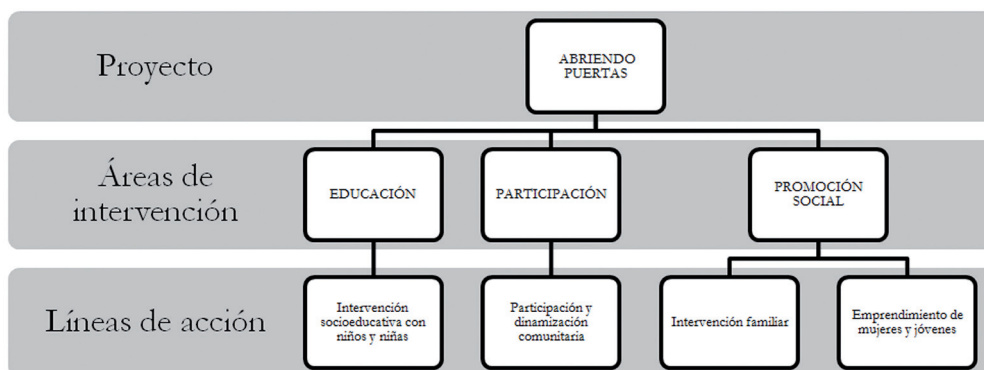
Proyecto

ABRIENDO PUERTAS

Áreas de intervención

EDUCACIÓN

PARTICIPACIÓN

PROMOCIÓN SOCIAL

Líneas de acción

Intervención socioeducativa con niños y niñas

Participación y dinamización comunitaria

Intervención familiar

Emprendimiento de mujeres y jóvenes